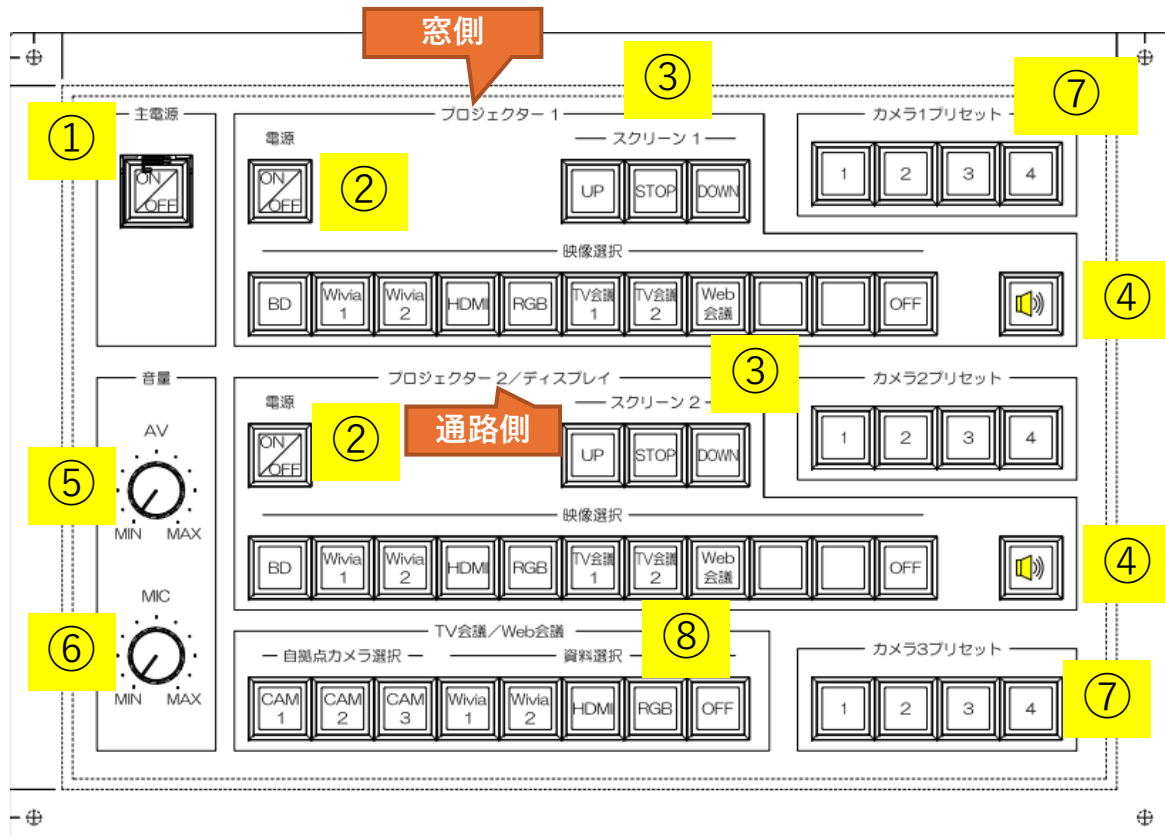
窓側

①
主電源
ON
OFF

プロジェクター 1
③
電源
ON
OFF
②
スクリーン 1
UP
STOP
DOWN

カメラ1プリセット
⑦
1
2
3
4

映像選択
BD
Wivia 1
Wivia 2
HDMI
RGB
TV会議 1
TV会議 2
Web 会議
OFF
④

音量
AV
⑤
MIN
MAX

プロジェクター 2／ディスプレイ
③
電源
ON
OFF
②
通路側
スクリーン 2
UP
STOP
DOWN

カメラ2プリセット
1
2
3
4

映像選択
BD
Wivia 1
Wivia 2
HDMI
RGB
TV会議 1
TV会議 2
Web 会議
OFF
④

MIC
⑥
MIN
MAX

TV会議／Web会議
⑧
自拠点カメラ選択
CAM 1
CAM 2
CAM 3
資料選択
Wivia 1
Wivia 2
HDMI
RGB
OFF

カメラ3プリセット
1
2
3
4
⑦